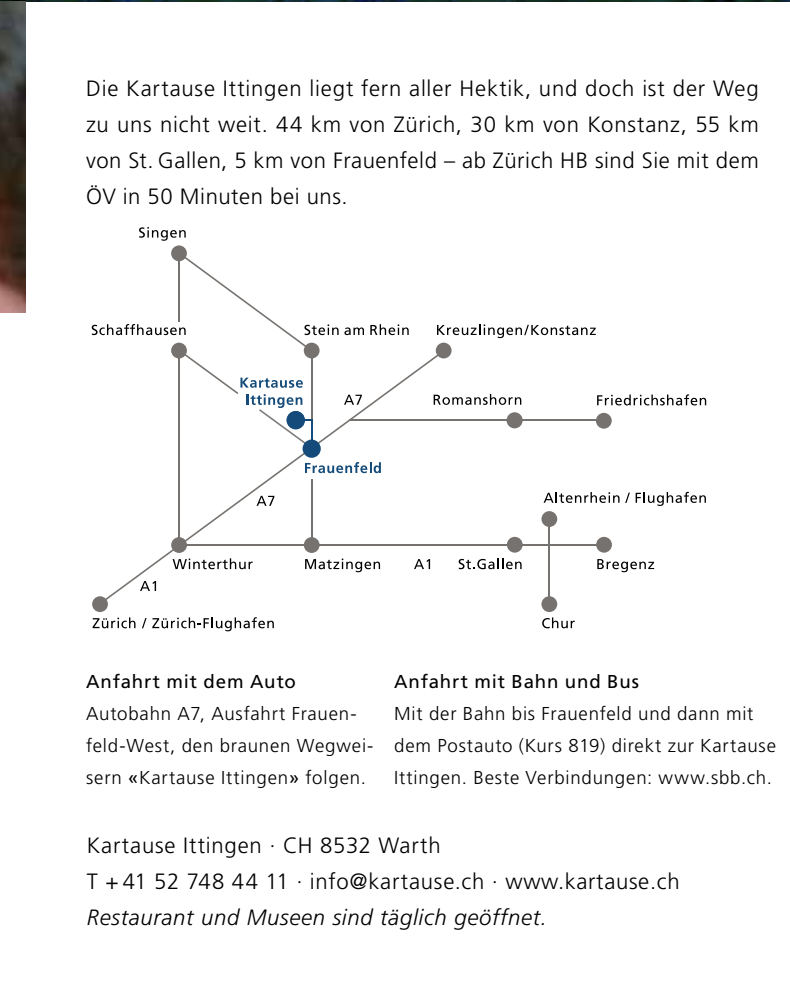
Die Kartause Ittingen liegt fern aller Hektik, und doch ist der Weg zu uns nicht weit. 44 km von Zürich, 30 km von Konstanz, 55 km von St. Gallen, 5 km von Frauenfeld – ab Zürich HB sind Sie mit dem ÖV in 50 Minuten bei uns.

Singen
Schaffhausen
Stein am Rhein
Kreuzlingen/Konstanz
Kartause Ittingen
A7
Romanshorn
Friedrichshafen
Frauenfeld
A7
Altenrhein / Flughafen
Winterthur
Matzingen
A1
St.Gallen
Bregenz
A1
Zürich / Zürich-Flughafen
Chur

Anfahrt mit dem Auto
Autobahn A7, Ausfahrt Frauenfeld-West, den braunen Wegweisern «Kartause Ittingen» folgen.

Anfahrt mit Bahn und Bus
Mit der Bahn bis Frauenfeld und dann mit dem Postauto (Kurs 819) direkt zur Kartause Ittingen. Beste Verbindungen: www.sbb.ch.

Kartause Ittingen · CH 8532 Warth
T +41 52 748 44 11 · info@kartause.ch · www.kartause.ch
Restaurant und Museen sind täglich geöffnet.